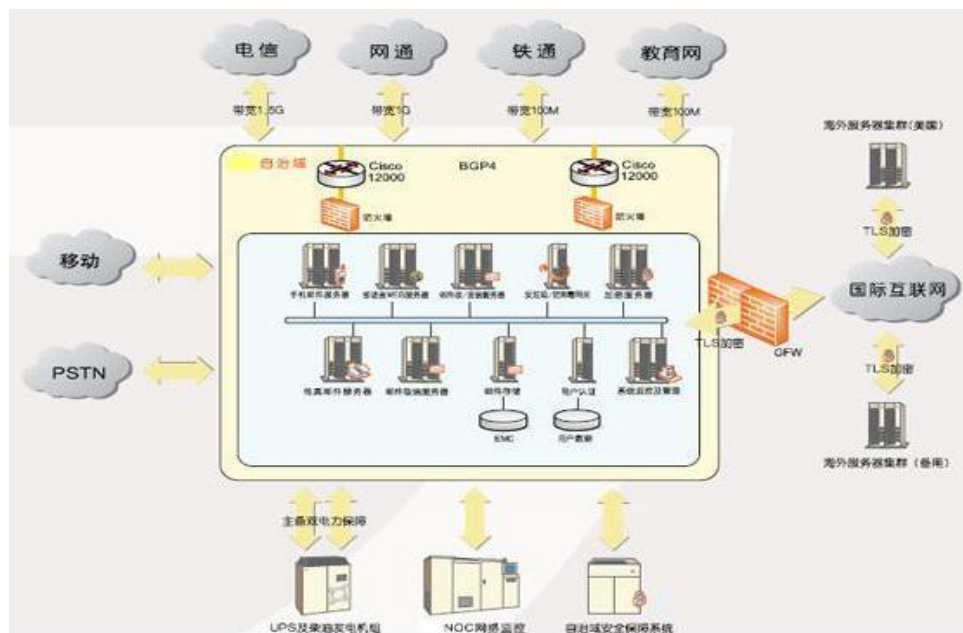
电信
网通
铁通
教育网
带宽1.5G
带宽1G
带宽100M
带宽100M
自治域
Cisco 12000
BGP4
Cisco 12000
防火墙
防火墙
海外服务器集群(美国)
TLS加密
国际互联网
TLS加密
TLS加密
海外服务器集群(备用)
移动
PSTN
手机邮件服务器
多语言邮件服务器
邮件收/发服务器
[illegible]
反病毒服务器
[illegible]
邮件收发服务器
邮件存储
用户认证
系统监控及管理
EMC
用户数据
GFW
主备双电力保障
UPS及柴油发电机组
NOC网络监控
自治域安全保障系统